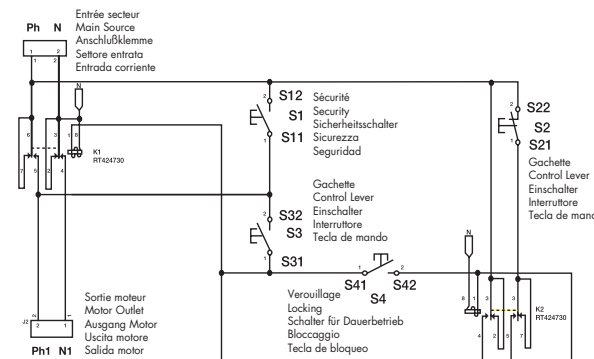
Ph N

Entrée secteur
Main Source
Anschlußklemme
Settore entrata
Entrada corriente

1 2
1 2

N

6 1 8
K1
RT424730
7 5 2 4

2
S12 Sécurité
S1 Security
Sicherheitsschalter
S11 Sicurezza
Seguridad
1

2
S22
S2
S21
1
Gachette
Control Lever
Einschalter
Interruttore
Tecla de mando

Gachette
Control Lever
2
S32 Einschalter
S3 Interruttore
Tecla de mando
S31
1

1 2
S41 S42
S4

N

Verouillage
Locking
Schalter für Dauerbetrieb
Bloccaggio
Tecla de bloqueo

8 1 3 3
K2
RT424730
4 2 5 7

Sortie moteur
Motor Outlet
Ausgang Motor
Uscita motore
Salida motor

J2 2 1
Ph1 N1